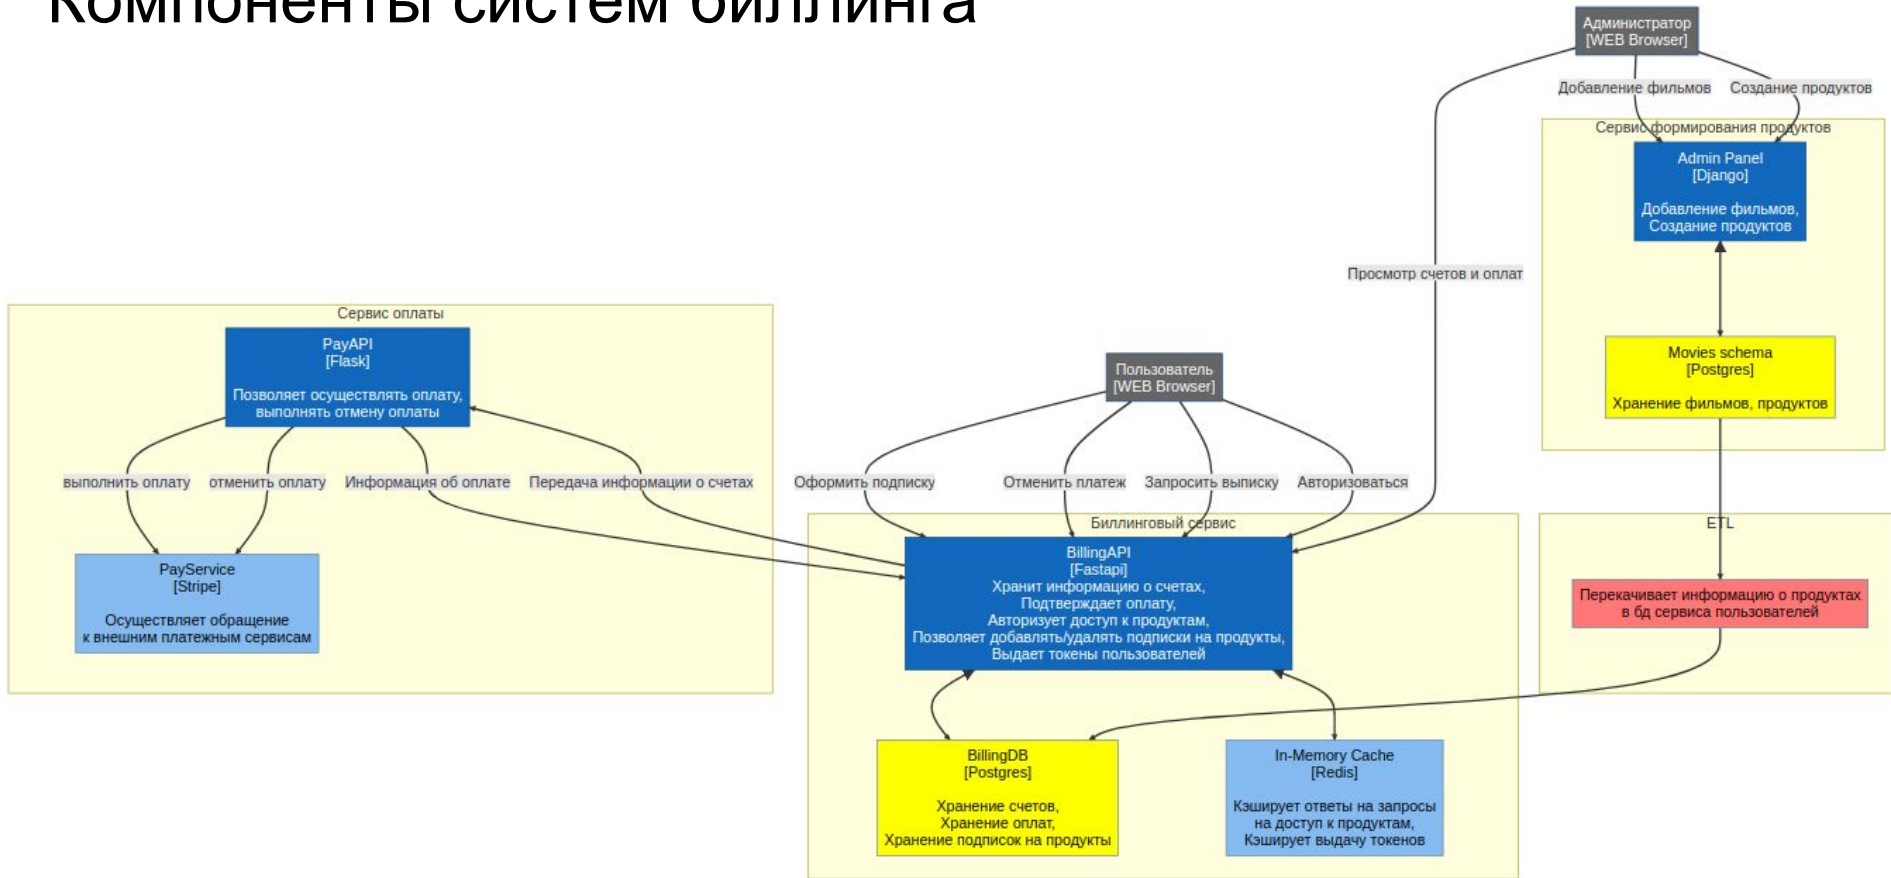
Компоненты систем биллинга

Администратор
[WEB Browser]

Добавление фильмов

Создание продуктов

Сервис формирования продуктов

Admin Panel
[Django]

Добавление фильмов,
Создание продуктов

Просмотр счетов и оплат

Movies schema
[Postgres]

Хранение фильмов, продуктов

Сервис оплаты

PayAPI
[Flask]

Позволяет осуществлять оплату,
выполнять отмену оплаты

выполнить оплату

отменить оплату

Информация об оплате

Передача информации о счетах

PayService
[Stripe]

Осуществляет обращение
к внешним платежным сервисам

Пользователь
[WEB Browser]

Оформить подписку

Отменить платеж

Запросить выписку

Авторизоваться

Биллинговый сервис

BillingAPI
[Fastapi]
Хранит информацию о счетах,
Подтверждает оплату,
Авторизует доступ к продуктам,
Позволяет добавлять/удалять подписки на продукты,
Выдает токены пользователей

ETL

Перекачивает информацию о продуктах
в бд сервиса пользователей

BillingDB
[Postgres]

Хранение счетов,
Хранение оплат,
Хранение подписок на продукты

In-Memory Cache
[Redis]

Кэширует ответы на запросы
на доступ к продуктам,
Кэширует выдачу токенов